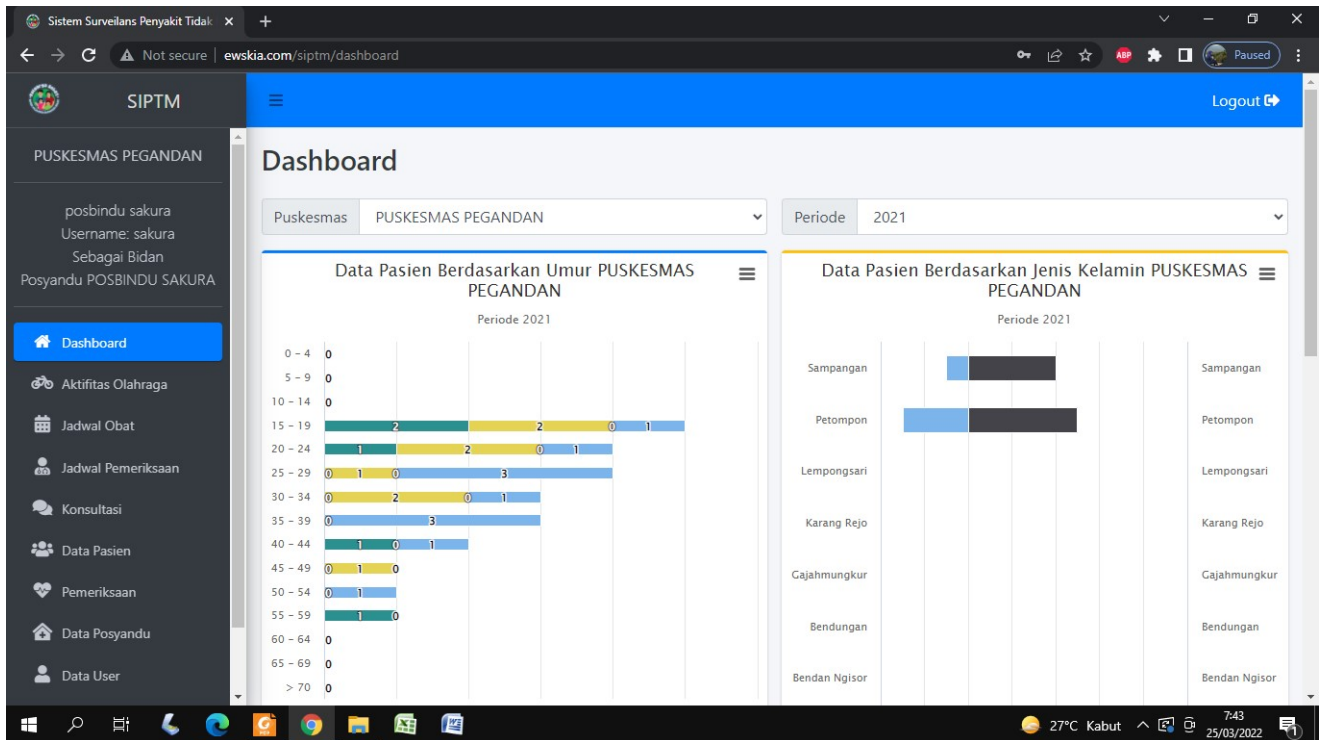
Sistem Surveilans Penyakit Tidak ×

Not secure | ewskia.com/siptm/dashboard

Paused

SIPTM

Logout

PUSKESMAS PEGANDAN

posbindu sakura
Username: sakura
Sebagai Bidan
Posyandu POSBINDU SAKURA

Dashboard
Aktifitas Olahraga
Jadwal Obat
Jadwal Pemeriksaan
Konsultasi
Data Pasien
Pemeriksaan
Data Posyandu
Data User

Dashboard

Puskesmas | PUSKESMAS PEGANDAN

Periode | 2021

Data Pasien Berdasarkan Umur PUSKESMAS PEGANDAN

Periode 2021

| Umur | Nilai |
|---|---|
| 0 – 4 | 0 |
| 5 – 9 | 0 |
| 10 – 14 | 0 |
| 15 – 19 | 2 2 0 1 |
| 20 – 24 | 1 2 0 1 |
| 25 – 29 | 0 1 0 3 |
| 30 – 34 | 0 2 0 1 |
| 35 – 39 | 0 3 |
| 40 – 44 | 1 0 1 |
| 45 – 49 | 0 1 0 |
| 50 – 54 | 0 1 |
| 55 – 59 | 1 0 |
| 60 – 64 | 0 |
| 65 – 69 | 0 |
| > 70 | 0 |

Data Pasien Berdasarkan Jenis Kelamin PUSKESMAS PEGANDAN

Periode 2021

Sampangan
Petompon
Lempongsari
Karang Rejo
Gajahmungkur
Bendungan
Bendan Ngisor

Sampangan
Petompon
Lempongsari
Karang Rejo
Gajahmungkur
Bendungan
Bendan Ngisor

27°C Kabut
7:43
25/03/2022